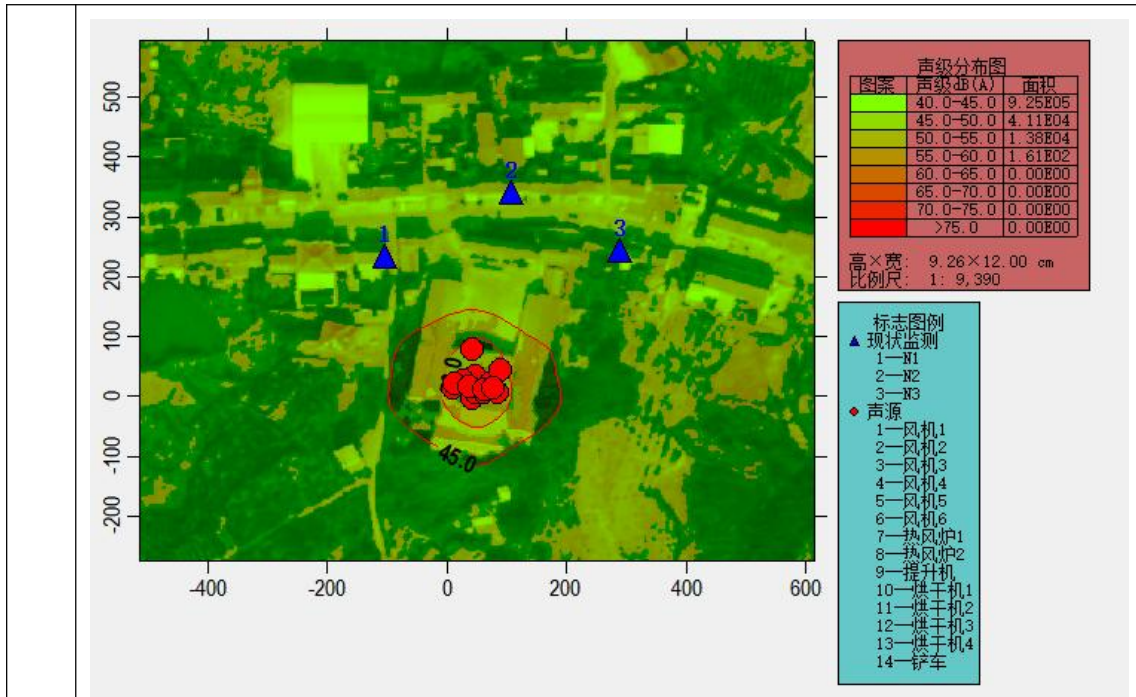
500
400
300
200
100
0
-100
-200

-400 -200 0 200 400 600

1
2
3
45.0

声级分布图

| 图案 | 声级dB(A) | 面积 |
|---|---|---|
| | 40.0-45.0 | 9.25E05 |
| | 45.0-50.0 | 4.11E04 |
| | 50.0-55.0 | 1.38E04 |
| | 55.0-60.0 | 1.61E02 |
| | 60.0-65.0 | 0.00E00 |
| | 65.0-70.0 | 0.00E00 |
| | 70.0-75.0 | 0.00E00 |
| | >75.0 | 0.00E00 |

高×宽: 9.26×12.00 cm
比例尺: 1: 9,390

标志图例
现状监测
1—N1
2—N2
3—N3
声源
1—风机1
2—风机2
3—风机3
4—风机4
5—风机5
6—风机6
7—热风炉1
8—热风炉2
9—提升机
10—烘干机1
11—烘干机2
12—烘干机3
13—烘干机4
14—铲车